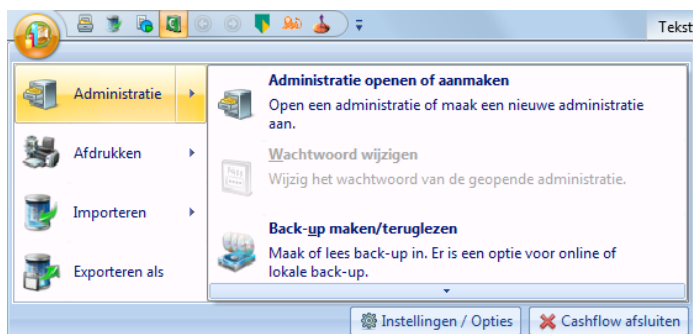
Tekst

Administratie

Afdrukken

Importeren

Exporteren als

Administratie openen of aanmaken
Open een administratie of maak een nieuwe administratie aan.

Wachtwoord wijzigen
Wijzig het wachtwoord van de geopende administratie.

Back-up maken/teruglezen
Maak of lees back-up in. Er is een optie voor online of lokale back-up.

Instellingen / Opties

Cashflow afsluiten